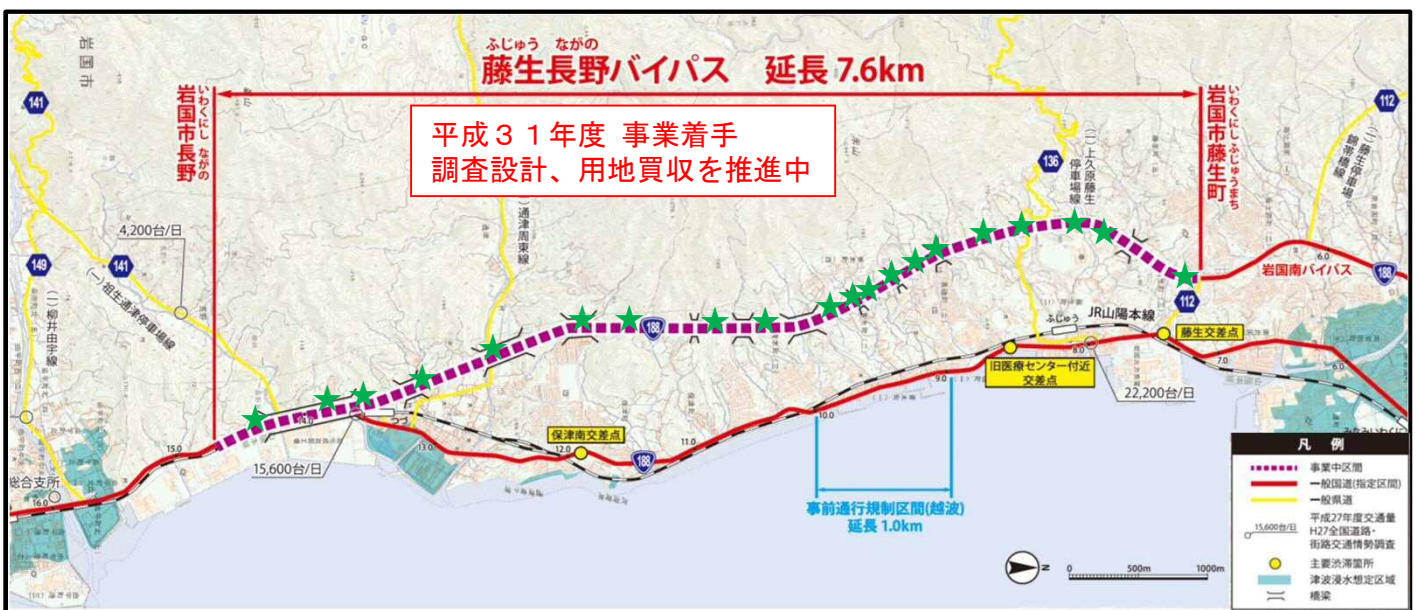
ふじゅう ながの
藤生長野バイパス 延長 7.6km

いわくにし ながの
岩国市長野

平成３１年度 事業着手
調査設計、用地買収を推進中

いわくにし ふじゅうまち
岩国市藤生町

岩国市

141

149

141

4,200台/日

(一) 柳井由宇線

(一) 祖生通津停車場線

(一) 通津周東線

(二) 上久原藤生停車場線

136

(二) 藤生停車場線

112

188

岩国南バイパス

112

JR山陽本線

ふじゅう

藤生交差点

旧医療センター付近交差点

22,200台/日

保津南交差点

188

15,600台/日

総合支所

15.0

14.0

13.0

12.0

11.0

10.0

9.0

8.0

7.0

6.0

16.0

事前通行規制区間(越波)
延長 1.0km

凡 例

事業中区間

一般国道(指定区間)

一般県道

15,600台/日 平成27年度交通量 H27全国道路・街路交通情勢調査

主要渋滞箇所

津波浸水想定区域

橋梁

N

0 500m 1000m